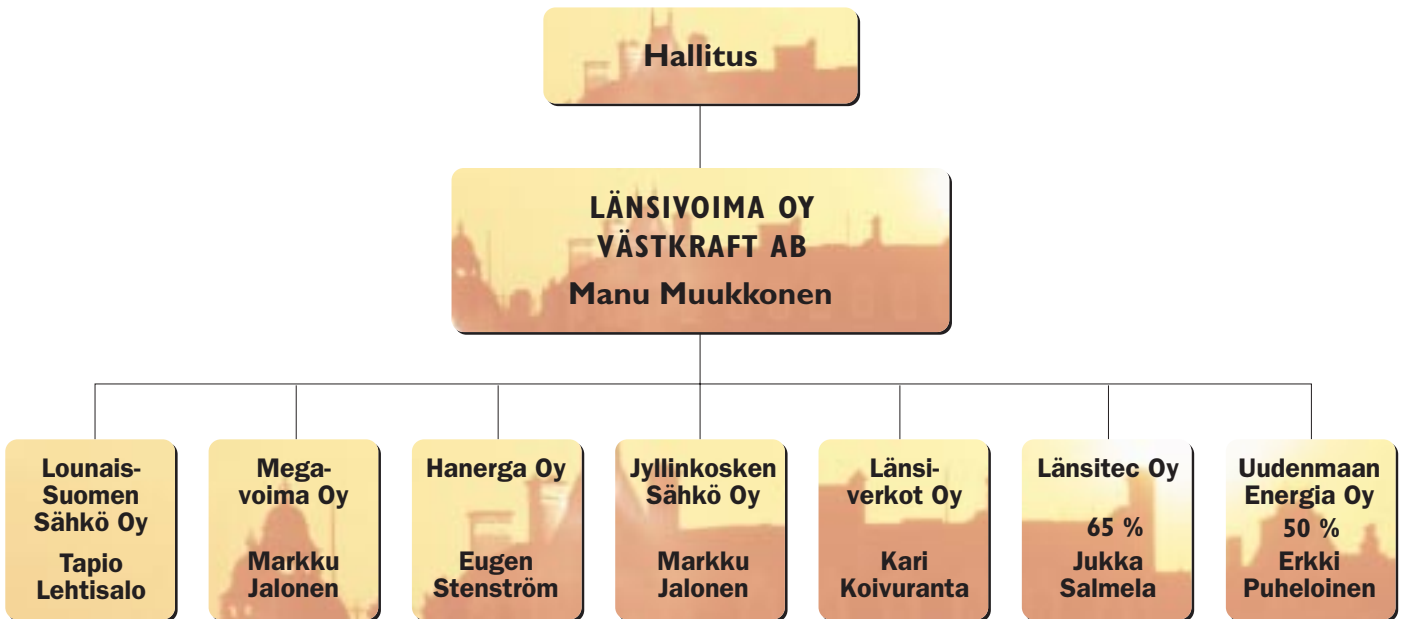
Hallitus

LÄNSIVOIMA OY
VÄSTKRAFT AB
Manu Muukkonen

Lounais-Suomen Sähkö Oy
Tapio Lehtisalo

Megavoima Oy
Markku Jalonen

Hanerga Oy
Eugen Stenström

Jyllinkosken Sähkö Oy
Markku Jalonen

Länsiverkot Oy
Kari Koivuranta

Länsitec Oy
65 %
Jukka Salmela

Uudenmaan Energia Oy
50 %
Erkki Puheloinen